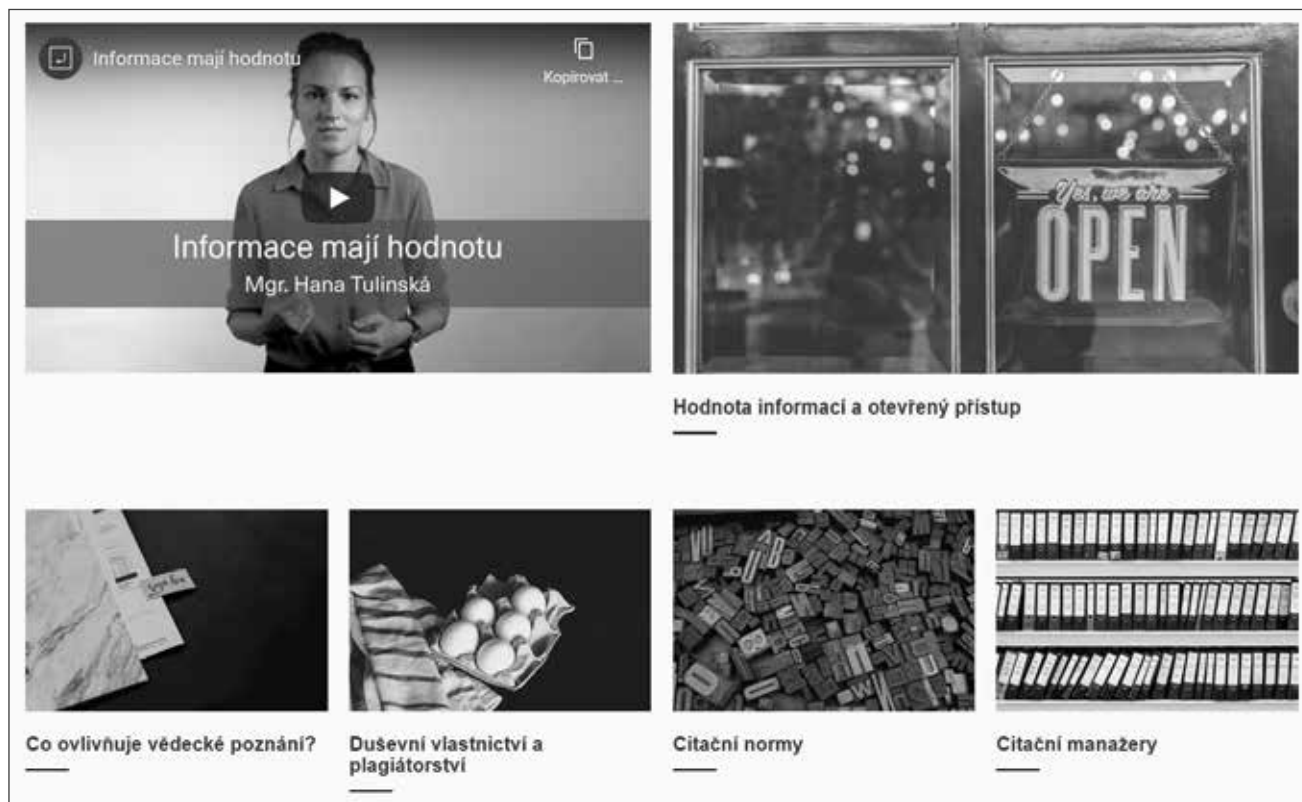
Informace mají hodnotu

Kopírovat ...

Informace mají hodnotu
Mgr. Hana Tulinská

Yes, we are OPEN

Hodnota informací a otevřený přístup

Co ovlivňuje vědecké poznání?

Duševní vlastnictví a plagiátorství

Citační normy

Citační manažery